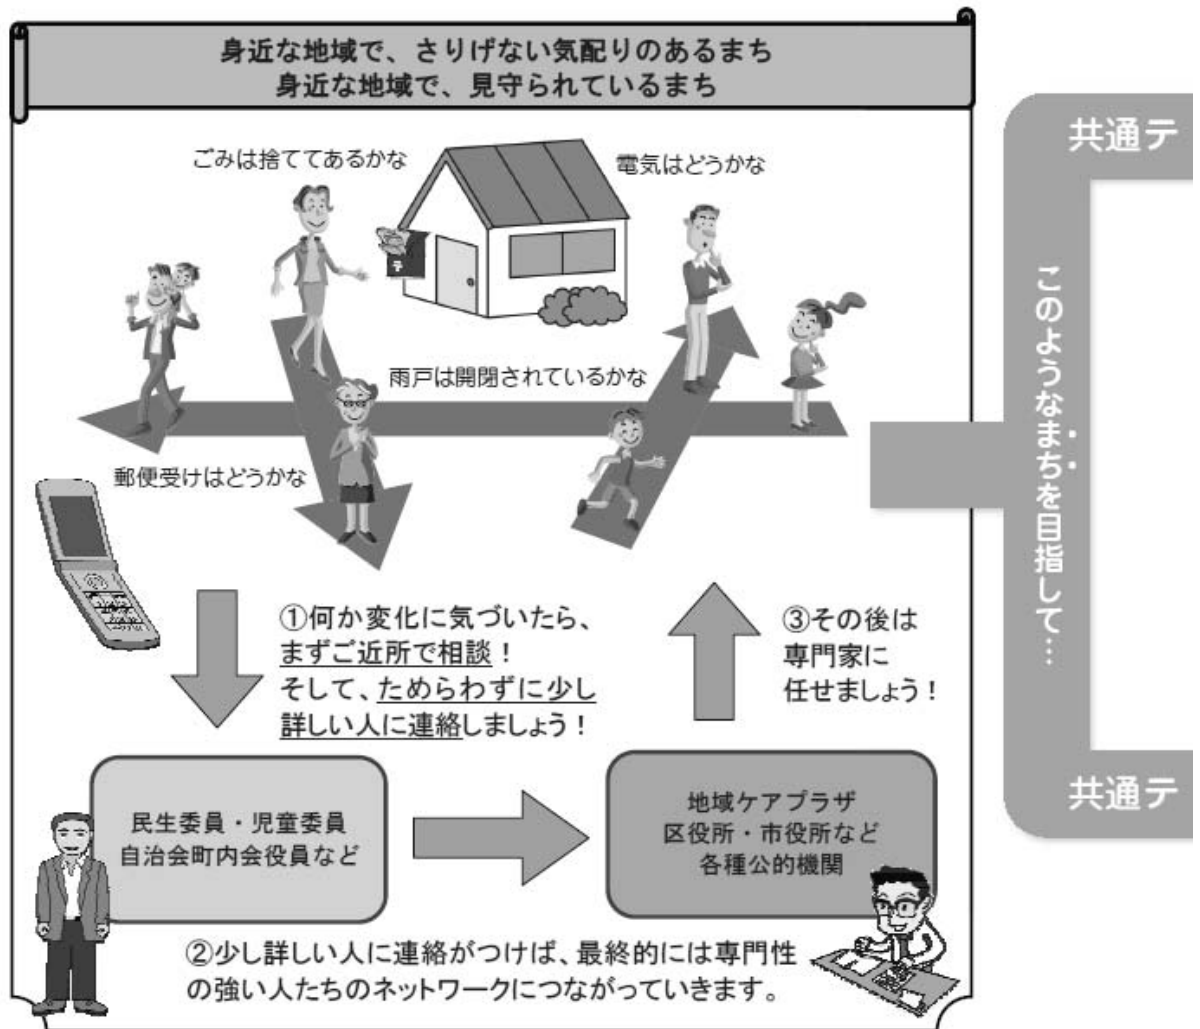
身近な地域で、さりげない気配りのあるまち
身近な地域で、見守られているまち

ごみは捨ててあるかな

電気はどうかな

雨戸は開閉されているかな

郵便受けはどうかな

①何か変化に気づいたら、まずご近所で相談！
そして、ためらわずに少し詳しい人に連絡しましょう！

③その後は専門家に任せましょう！

民生委員・児童委員
自治会町内会役員など

地域ケアプラザ
区役所・市役所など
各種公的機関

②少し詳しい人に連絡がつけば、最終的には専門性の強い人たちのネットワークにつながっていきます。

共通テ

このようなまちを目指して…

共通テ